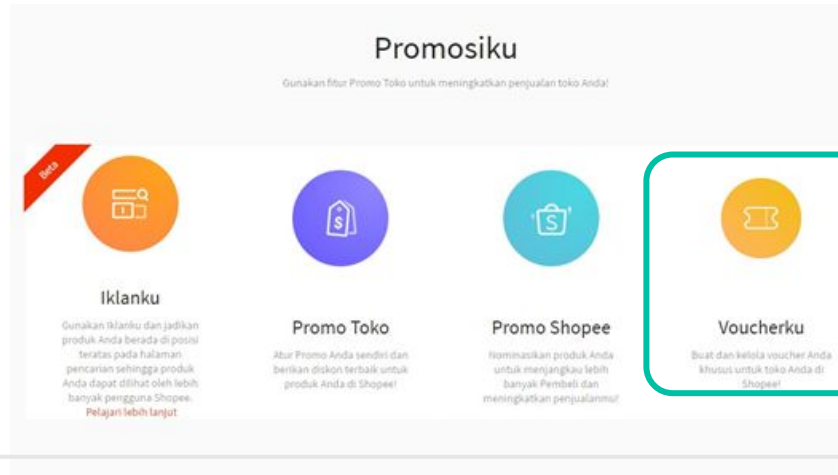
Promosiku

Gunakan fitur Promo Toko untuk meningkatkan penjualan toko Anda!

Beta

Iklanku

Gunakan Iklanku dan jadikan produk Anda berada di posisi teratas pada halaman pencarian sehingga produk Anda dapat dilihat oleh lebih banyak pengguna Shopee.

Pelajari lebih lanjut

Promo Toko

Atur Promo Anda sendiri dan berikan diskon terbaik untuk produk Anda di Shopee!

Promo Shopee

Nominasikan produk Anda untuk menjangkau lebih banyak Pembeli dan meningkatkan penjualanmu!

Voucherku

Buat dan kelola voucher Anda khusus untuk toko Anda di Shopee!